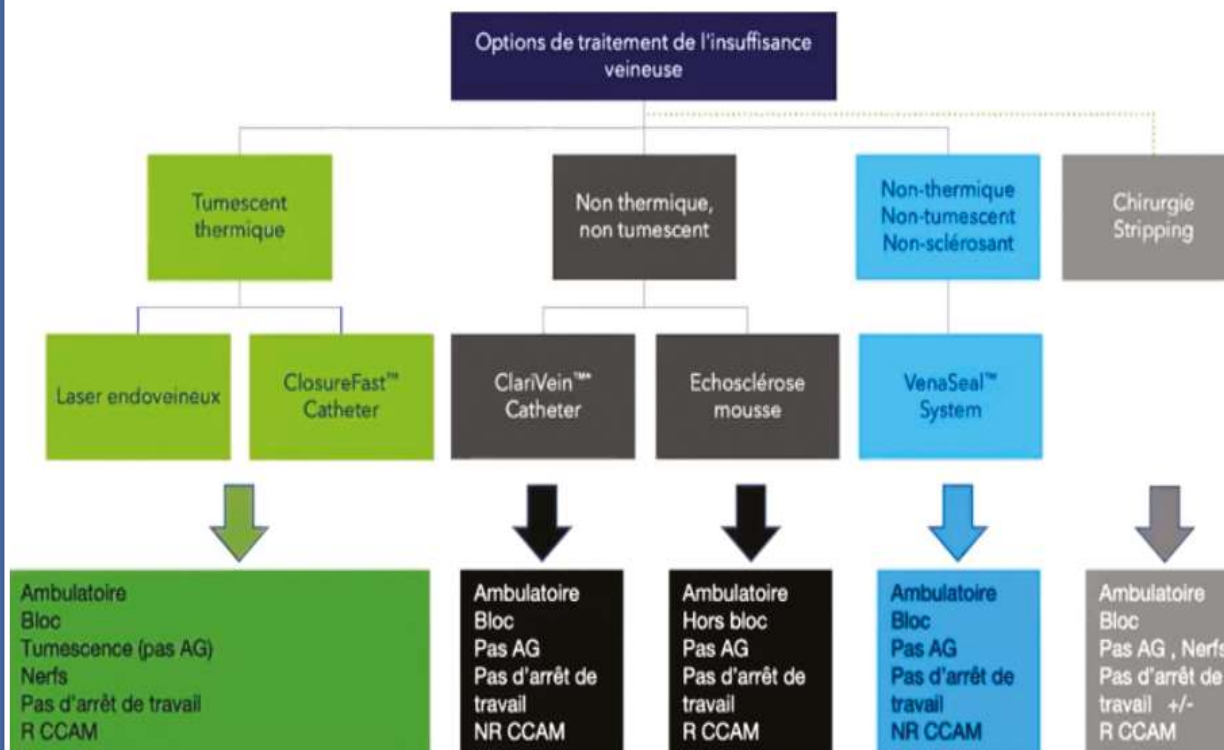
Options de traitement de l'insuffisance veineuse

Tumescent thermique

Non thermique, non tumescent

Non-thermique Non-tumescent Non-sclérosant

Chirurgie Stripping

Laser endoveineux

ClosureFast™ Catheter

ClariVein™ Catheter

Echosclérose mousse

VenaSeal™ System

Ambulatoire
Bloc
Tumescence (pas AG)
Nerfs
Pas d'arrêt de travail
R CCAM

Ambulatoire
Bloc
Pas AG
Pas d'arrêt de travail
NR CCAM

Ambulatoire
Hors bloc
Pas AG
Pas d'arrêt de travail
R CCAM

Ambulatoire
Bloc
Pas AG
Pas d'arrêt de travail
NR CCAM

Ambulatoire
Bloc
Pas AG , Nerfs
Pas d'arrêt de travail +/-
R CCAM